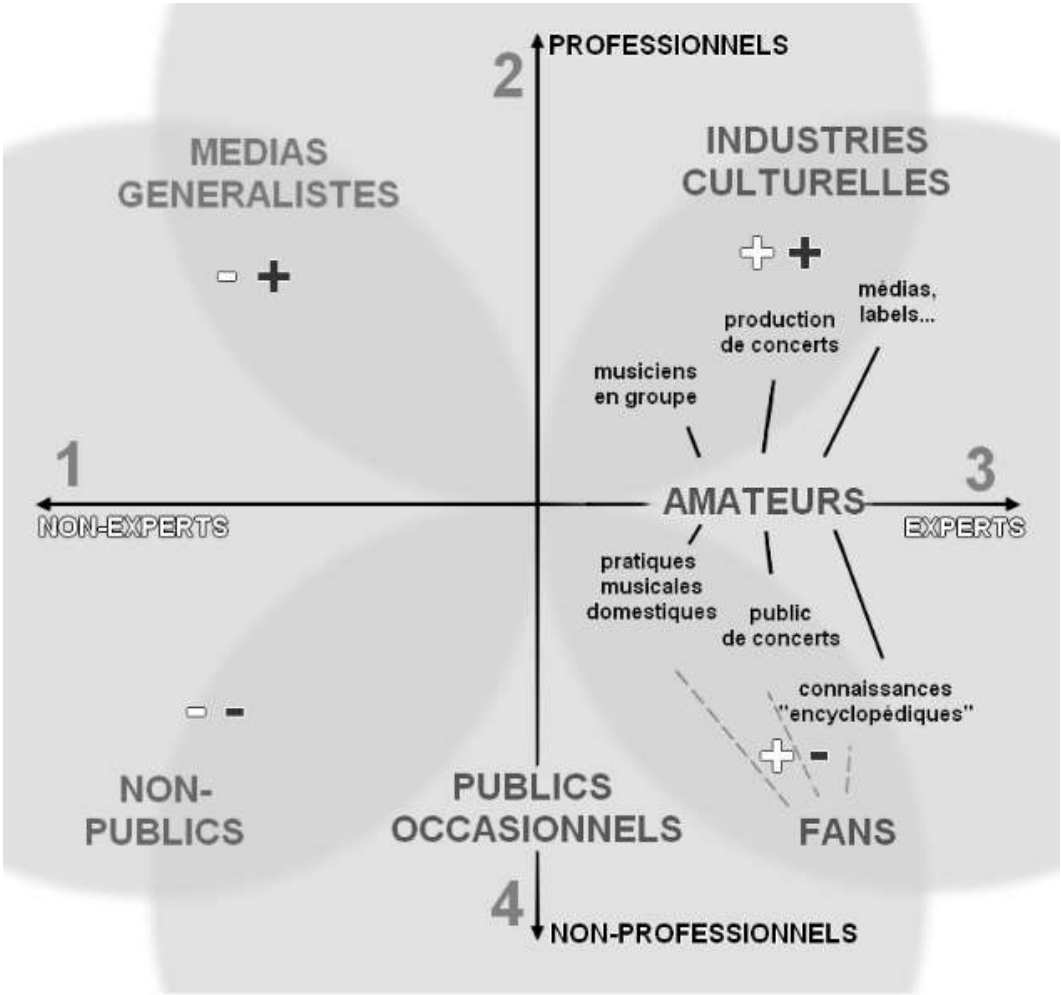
PROFESSIONNELS

2

MEDIAS GENERALISTES

- +

INDUSTRIES CULTURELLES

+ +

médias, labels...

production de concerts

musiciens en groupe

1

3

NON-EXPERTS

AMATEURS

EXPERTS

pratiques musicales domestiques

public de concerts

connaissances "encyclopédiques"

- -

+ -

NON-PUBLICS

PUBLICS OCCASIONNELS

FANS

4

NON-PROFESSIONNELS